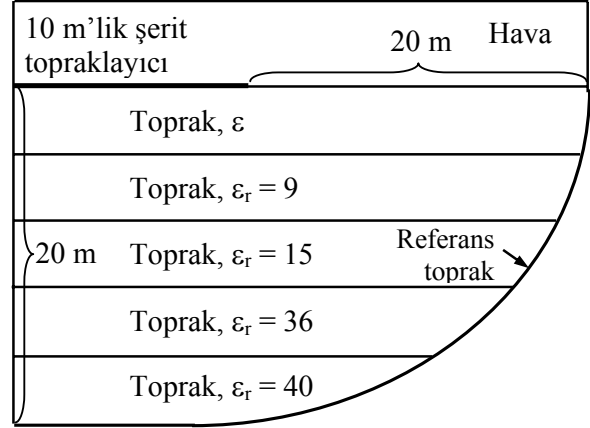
10 m’lik şerit topraklayıcı

20 m

Hava

Toprak, $\varepsilon$

Toprak, $\varepsilon_r = 9$

20 m

Toprak, $\varepsilon_r = 15$

Referans toprak

Toprak, $\varepsilon_r = 36$

Toprak, $\varepsilon_r = 40$